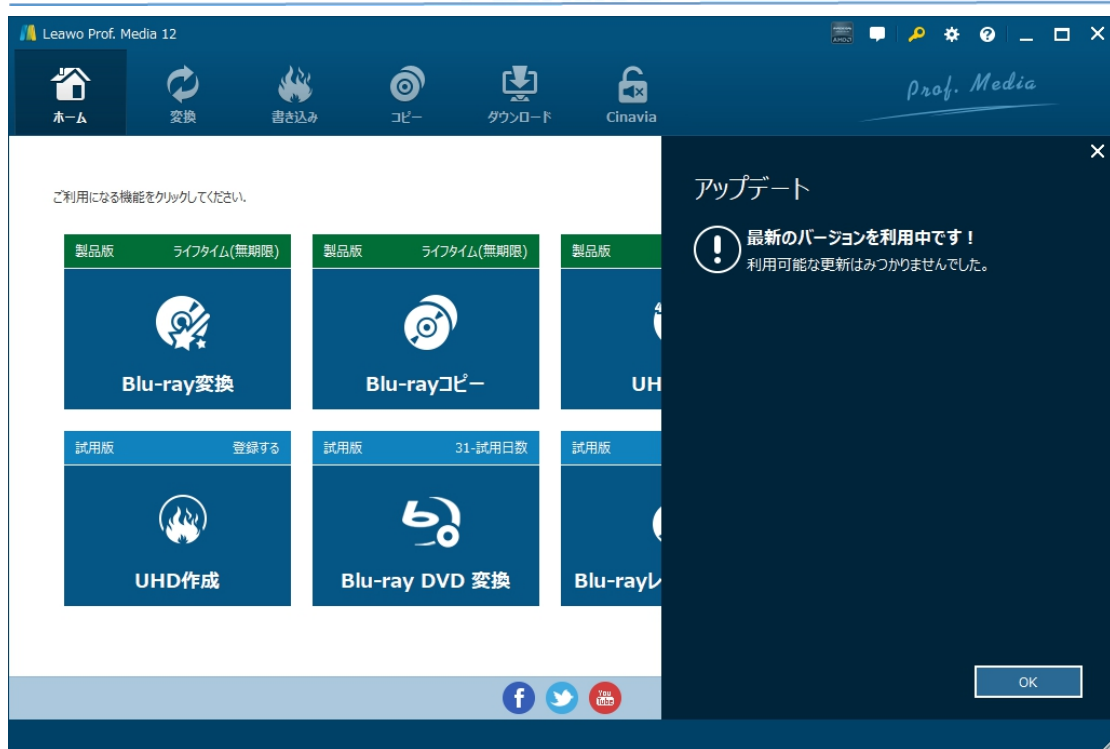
Leawo Prof. Media 12

ホーム
変換
書き込み
コピー
ダウンロード
Cinavia

Prof. Media

ご利用になる機能をクリックしてください。

製品版 ライフタイム(無期限)
Blu-ray変換

製品版 ライフタイム(無期限)
Blu-rayコピー

製品版
UH

試用版 登録する
UHD作成

試用版 31-試用日数
Blu-ray DVD 変換

試用版
Blu-rayレ

アップデート

最新のバージョンを利用中です！
利用可能な更新はみつかりませんでした。

OK